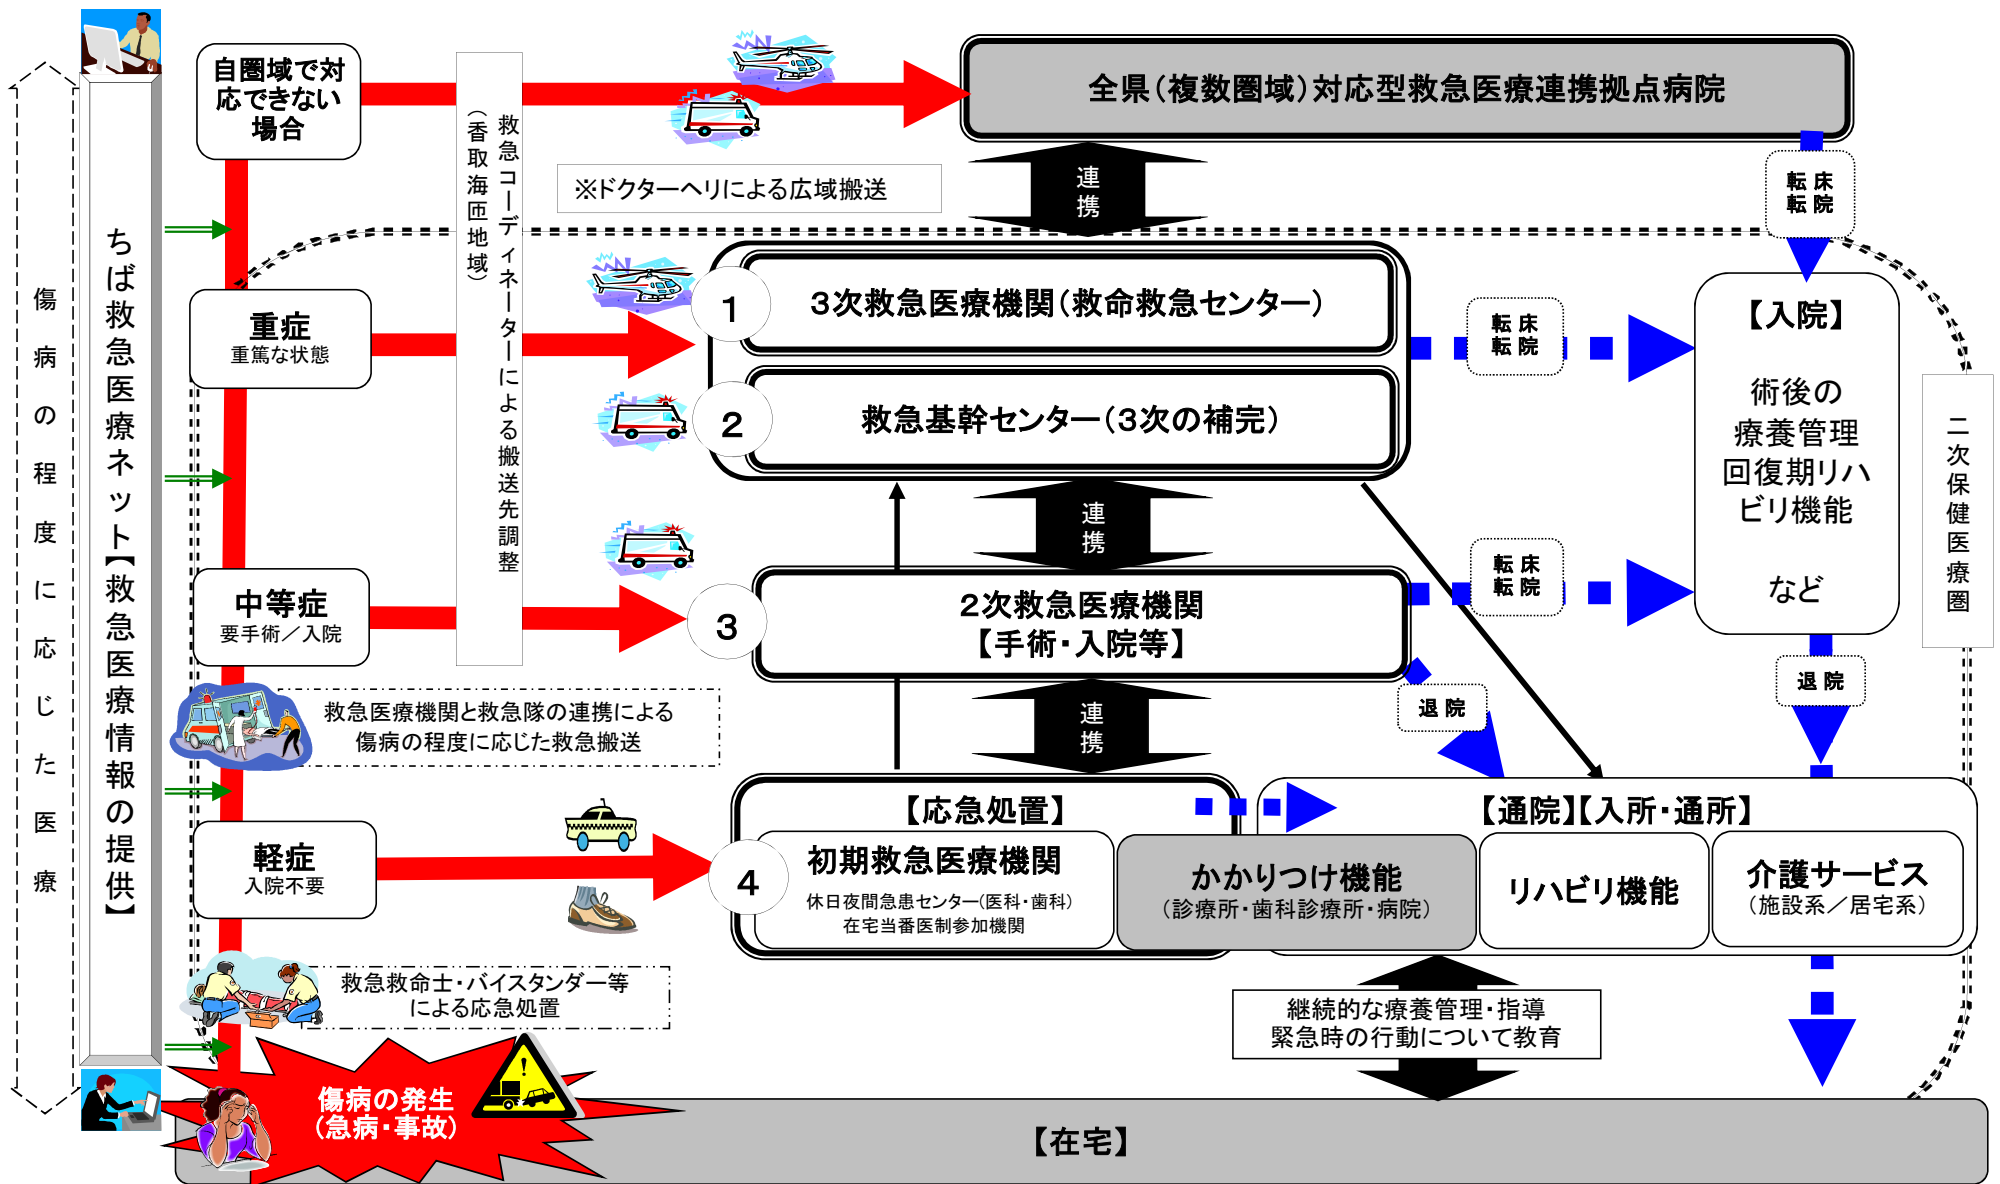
傷病の程度に応じた医療

ちば救急医療ネット【救急医療情報の提供】

自圏域で対応できない場合

救急コーディネーターによる搬送先調整（香取海匝地域）

全県（複数圏域）対応型救急医療連携拠点病院

※ドクターヘリによる広域搬送

連携

転床転院

重症
重篤な状態

1

3次救急医療機関（救命救急センター）

2

救急基幹センター（3次の補完）

転床転院

【入院】

術後の療養管理回復期リハビリ機能

など

二次保健医療圏

連携

中等症
要手術／入院

3

2次救急医療機関
【手術・入院等】

転床転院

退院

退院

救急医療機関と救急隊の連携による傷病の程度に応じた救急搬送

連携

【応急処置】

【通院】【入所・通所】

軽症
入院不要

4

初期救急医療機関
休日夜間急患センター(医科・歯科)
在宅当番医制参加機関

かかりつけ機能
（診療所・歯科診療所・病院）

リハビリ機能

介護サービス
（施設系／居宅系）

救急救命士・バイスタンダー等による応急処置

継続的な療養管理・指導
緊急時の行動について教育

傷病の発生
（急病・事故）

【在宅】